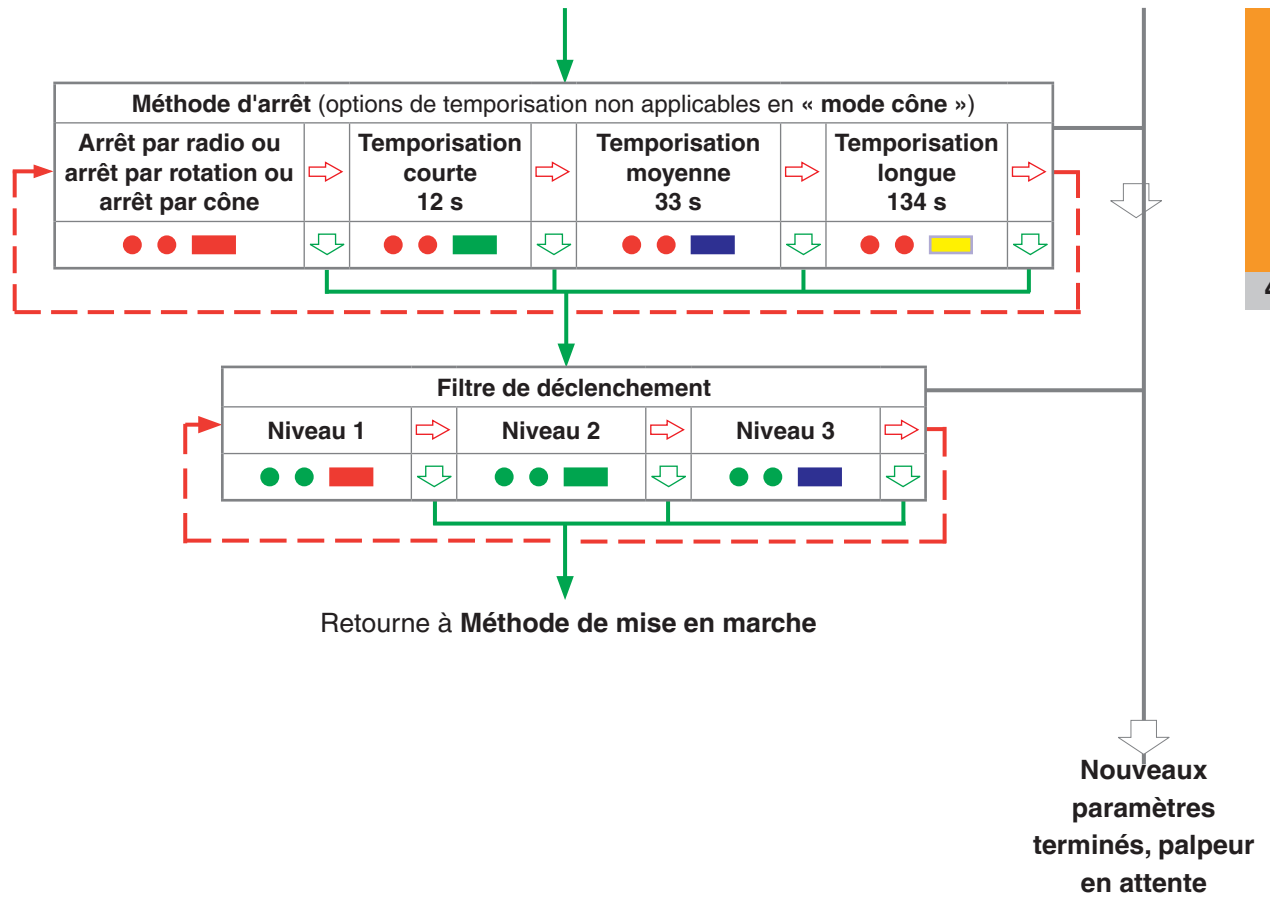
**Méthode d'arrêt** (options de temporisation non applicables en « **mode cône** »)

| Arrêt par radio ou arrêt par rotation ou arrêt par cône | Temporisation courte 12 s | Temporisation moyenne 33 s | Temporisation longue 134 s |
|---|---|---|---|

**Filtre de déclenchement**

| Niveau 1 | Niveau 2 | Niveau 3 |
|---|---|---|

Retourne à **Méthode de mise en marche**

**Nouveaux paramètres terminés, palpeur en attente**

4